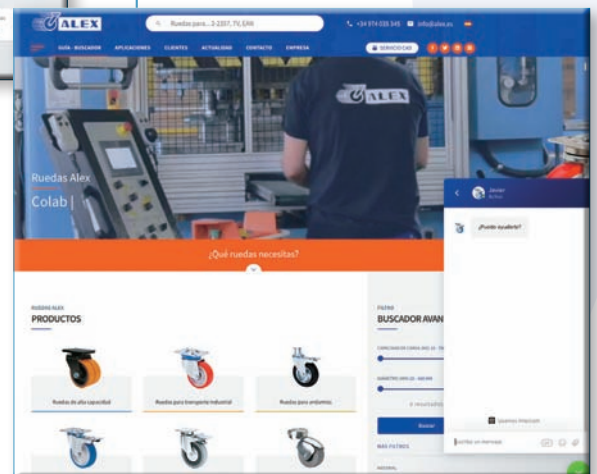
ALEX

Ruedas para... 2-2207, 70, EAN

+34 974 035 345 info@alex.es

GUÍA - BUSCADOR APLICACIONES CLIENTES ACTUALIDAD CONTACTO EMPRESA

SERVICIO CAD

ALEX

Ruedas Alex

Colab |

Javier

Activo

¿Puedo ayudarte?

¿Qué ruedas necesitas?

RUEDAS ALEX

PRODUCTOS

Ruedas de alta capacidad

Ruedas para transporte industrial

Ruedas para andamios

FILTRA

BUSCADOR AVAN

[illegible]

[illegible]

Buscar

MÁS FILTROS

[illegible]

Escribe un mensaje

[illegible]